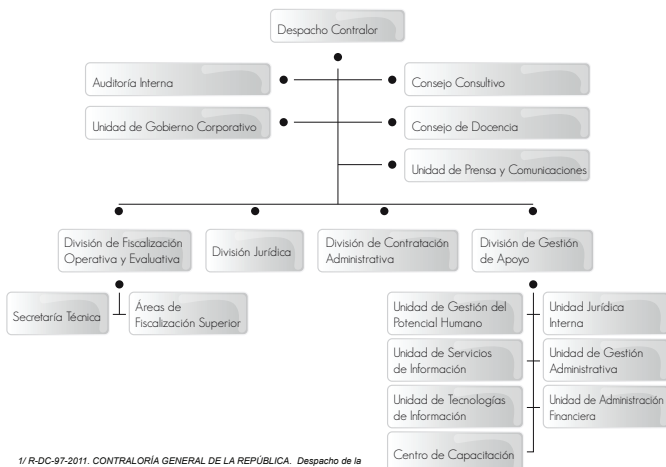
Despacho Contralor

Auditoría Interna

Consejo Consultivo

Unidad de Gobierno Corporativo

Consejo de Docencia

Unidad de Prensa y Comunicaciones

División de Fiscalización Operativa y Evaluativa

División Jurídica

División de Contratación Administrativa

División de Gestión de Apoyo

Secretaría Técnica

Áreas de Fiscalización Superior

Unidad de Gestión del Potencial Humano

Unidad Jurídica Interna

Unidad de Servicios de Información

Unidad de Gestión Administrativa

Unidad de Tecnologías de Información

Unidad de Administración Financiera

Centro de Capacitación

1/ R-DC-97-2011. CONTRALORÍA GENERAL DE LA REPÚBLICA. Despacho de la